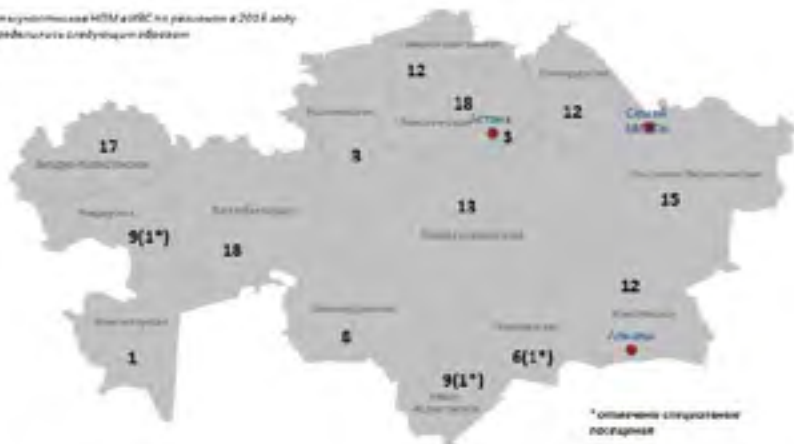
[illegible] НПМ в ИВС по регионам в 2016 году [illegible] следующим образом

12

18

Астана

3

12

Семей

17

Западно-Казахстанская

8

13

15

Атырауская

9(1*)

18

Актюбинская

12

1

Мангистауская

6

9(1*)

6(1*)

Алматы

* отмечены специальные посещения